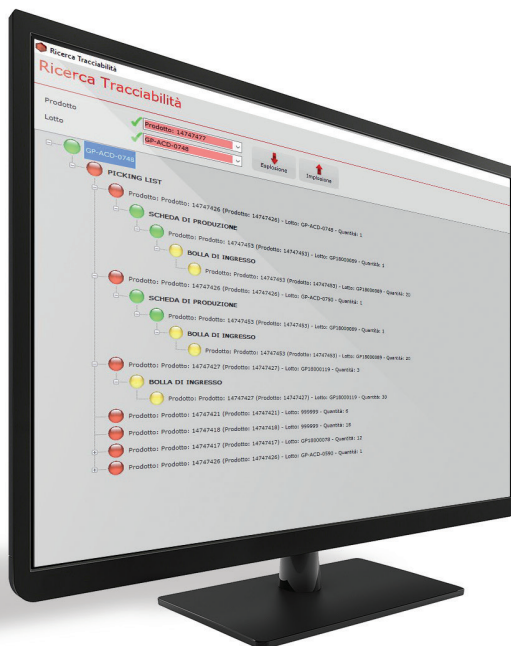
Ricerca Tracciabilità

Ricerca Tracciabilità

Prodotto

Lotto

Prodotto: 14747427

GP-ACD-0748

Esplosione

Implosione

GP-ACD-0748

PICKING LIST

Prodotto: Prodotto: 14747426 (Prodotto: 14747426) - Lotto: GP-ACD-0748 - Quantità: 1

SCHEDA DI PRODUZIONE

Prodotto: Prodotto: 14747453 (Prodotto: 14747453) - Lotto: GP18000089 - Quantità: 1

BOLLA DI INGRESSO

Prodotto: Prodotto: 14747453 (Prodotto: 14747453) - Lotto: GP18000089 - Quantità: 10

Prodotto: Prodotto: 14747426 (Prodotto: 14747426) - Lotto: GP-ACD-0750 - Quantità: 1

SCHEDA DI PRODUZIONE

Prodotto: Prodotto: 14747453 (Prodotto: 14747453) - Lotto: GP18000089 - Quantità: 1

BOLLA DI INGRESSO

Prodotto: Prodotto: 14747453 (Prodotto: 14747453) - Lotto: GP18000089 - Quantità: 10

Prodotto: Prodotto: 14747427 (Prodotto: 14747427) - Lotto: GP18000119 - Quantità: 3

BOLLA DI INGRESSO

Prodotto: Prodotto: 14747427 (Prodotto: 14747427) - Lotto: GP18000119 - Quantità: 10

Prodotto: Prodotto: 14747421 (Prodotto: 14747421) - Lotto: 999999 - Quantità: 8

Prodotto: Prodotto: 14747418 (Prodotto: 14747418) - Lotto: 999999 - Quantità: 18

Prodotto: Prodotto: 14747417 (Prodotto: 14747417) - Lotto: GP18000078 - Quantità: 12

Prodotto: Prodotto: 14747426 (Prodotto: 14747426) - Lotto: GP-ACD-0590 - Quantità: 1